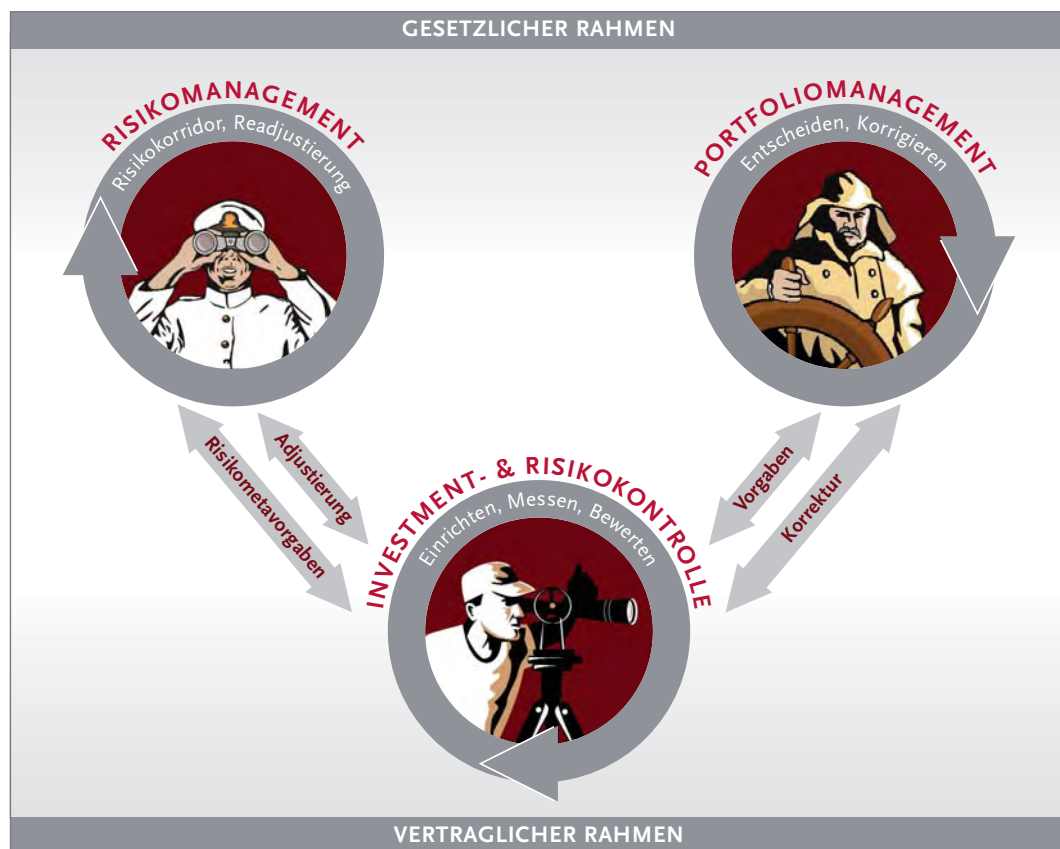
GESETZLICHER RAHMEN

RISIKOMANAGEMENT
Risikokorridor, Readjustierung

PORTFOLIOMANAGEMENT
Entscheiden, Korrigieren

Risikometavorgaben

Adjustierung

Vorgaben

Korrektur

INVESTMENT- & RISIKOKONTROLLE
Einrichten, Messen, Bewerten

VERTRAGLICHER RAHMEN